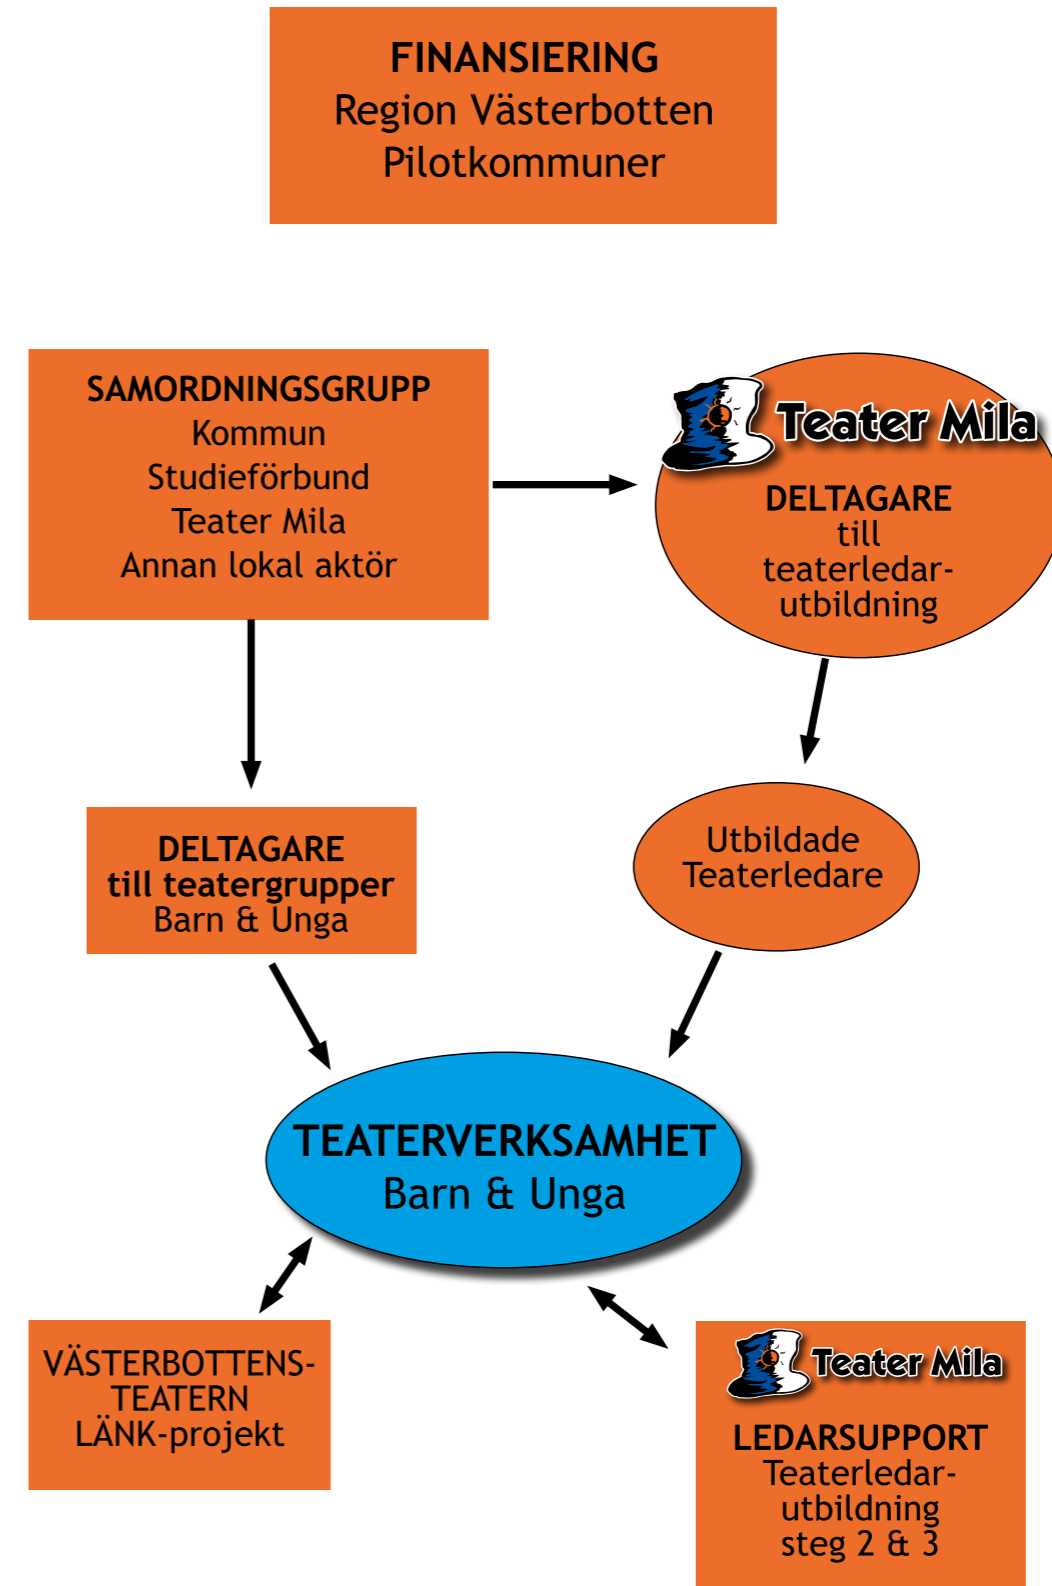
FINANSIERING
Region Västerbotten
Pilotkommuner

SAMORDNINGSGRUPP
Kommun
Studieförbund
Teater Mila
Annan lokal aktör

Teater Mila
DELTAGARE
till
teaterledarutbildning

DELTAGARE
till teatergrupper
Barn & Unga

Utbildade
Teaterledare

TEATERVERKSAMHET
Barn & Unga

VÄSTERBOTTENSTEATERN
LÄNK-projekt

Teater Mila
LEDARSUPPORT
Teaterledarutbildning
steg 2 & 3